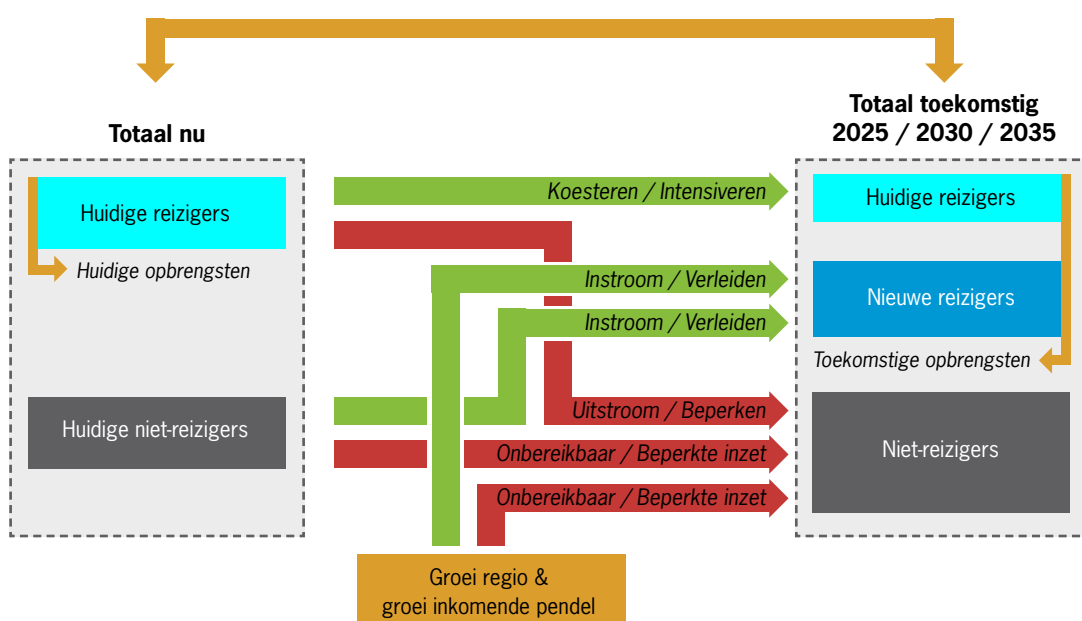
Totaal nu

Huidige reizigers

Huidige opbrengsten

Huidige niet-reizigers

Koesteren / Intensiveren

Instroom / Verleiden

Instroom / Verleiden

Uitstroom / Beperken

Onbereikbaar / Beperkte inzet

Onbereikbaar / Beperkte inzet

Groei regio & groei inkomende pendel

Totaal toekomstig
2025 / 2030 / 2035

Huidige reizigers

Nieuwe reizigers

Toekomstige opbrengsten

Niet-reizigers